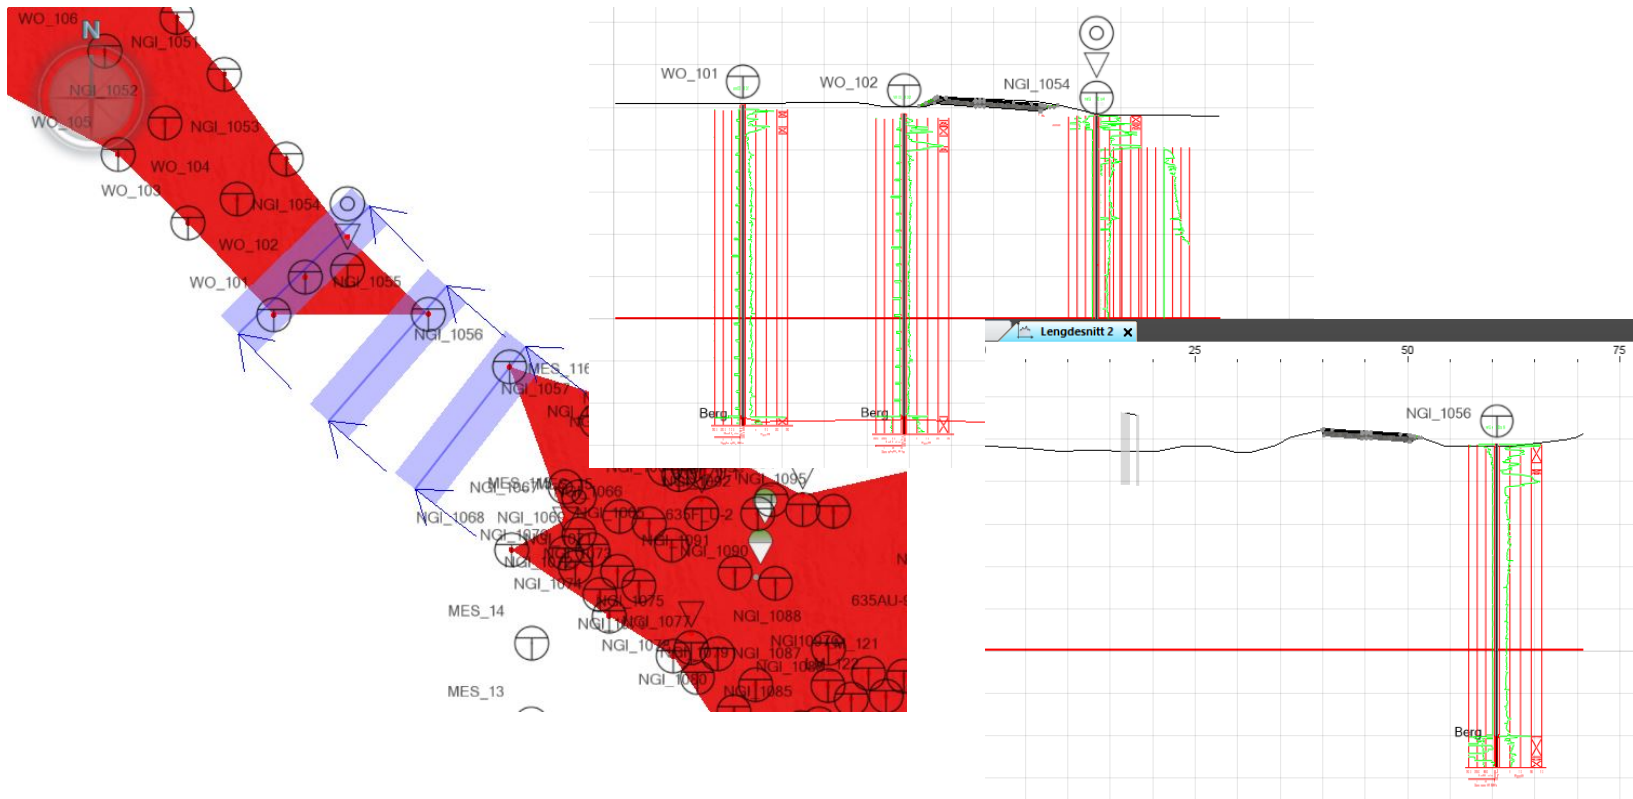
WO_106
N
NGI_1051
NGI_1052
WO_105
NGI_1053
WO_104
WO_103
NGI_1054
WO_102
WO_101
NGI_1055
NGI_1056
MES_116
NGI_1057
NGI_
NGI_1061
MES_
NGI_1066
NGI_1068
NGI_1069
NGI_1095
635FTU-2
NGI_1091
NGI_1090
NGI_1074
NGI_1075
MES_14
NGI_1077
NGI_1088
635AU-
NGI_1079
NGI_1087
121
122
NGI_1080
NGI_1085
MES_13

WO_101
WO_102
NGI_1054
Berg
Berg

Lengdesnitt 2
25
50
75
NGI_1056
Berg